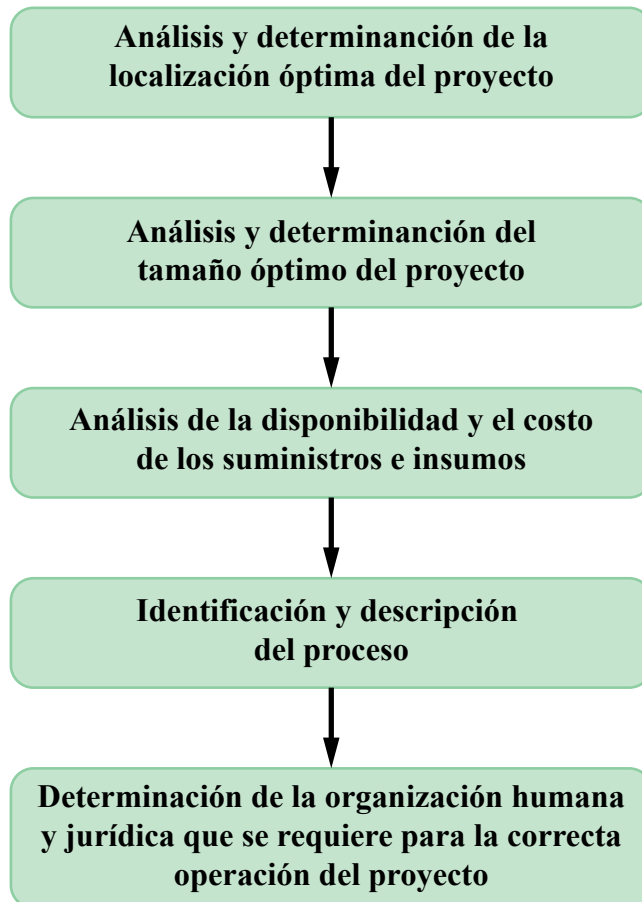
Análisis y determinanción de la localización óptima del proyecto

Análisis y determinanción del tamaño óptimo del proyecto

Análisis de la disponibilidad y el costo de los suministros e insumos

Identificación y descripción del proceso

Determinación de la organización humana y jurídica que se requiere para la correcta operación del proyecto